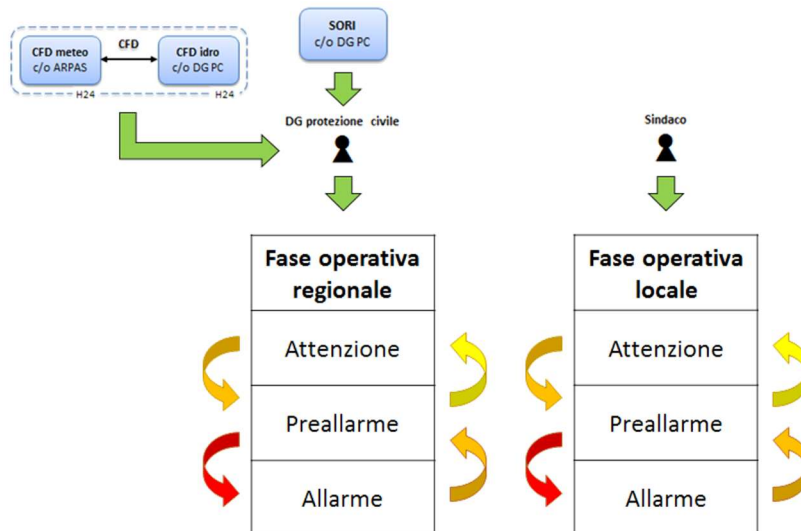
CFD meteo
c/o ARPAS

CFD

CFD idro
c/o DG PC

H24

H24

SORI
c/o DG PC

DG protezione civile

Sindaco

| Fase operativa regionale |
|---|
| Attenzione |
| Preallarme |
| Allarme |

| Fase operativa locale |
|---|
| Attenzione |
| Preallarme |
| Allarme |